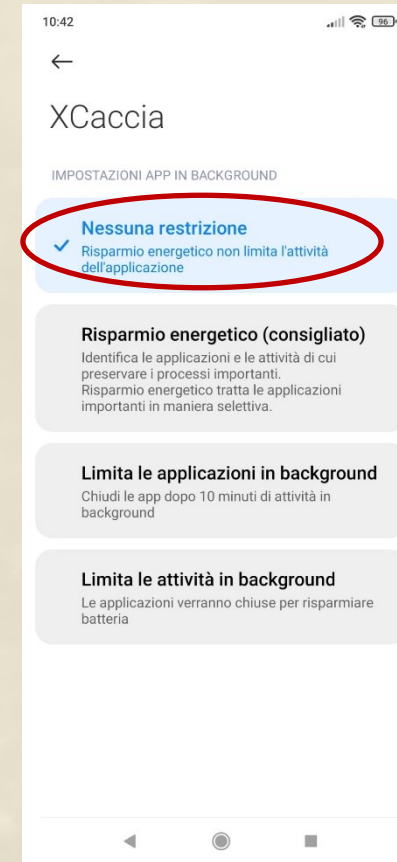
10:42

96

←

XCaccia

IMPOSTAZIONI APP IN BACKGROUND

Nessuna restrizione
Risparmio energetico non limita l'attività dell'applicazione

Risparmio energetico (consigliato)
Identifica le applicazioni e le attività di cui preservare i processi importanti.
Risparmio energetico tratta le applicazioni importanti in maniera selettiva.

Limita le applicazioni in background
Chiudi le app dopo 10 minuti di attività in background

Limita le attività in background
Le applicazioni verranno chiuse per risparmiare batteria